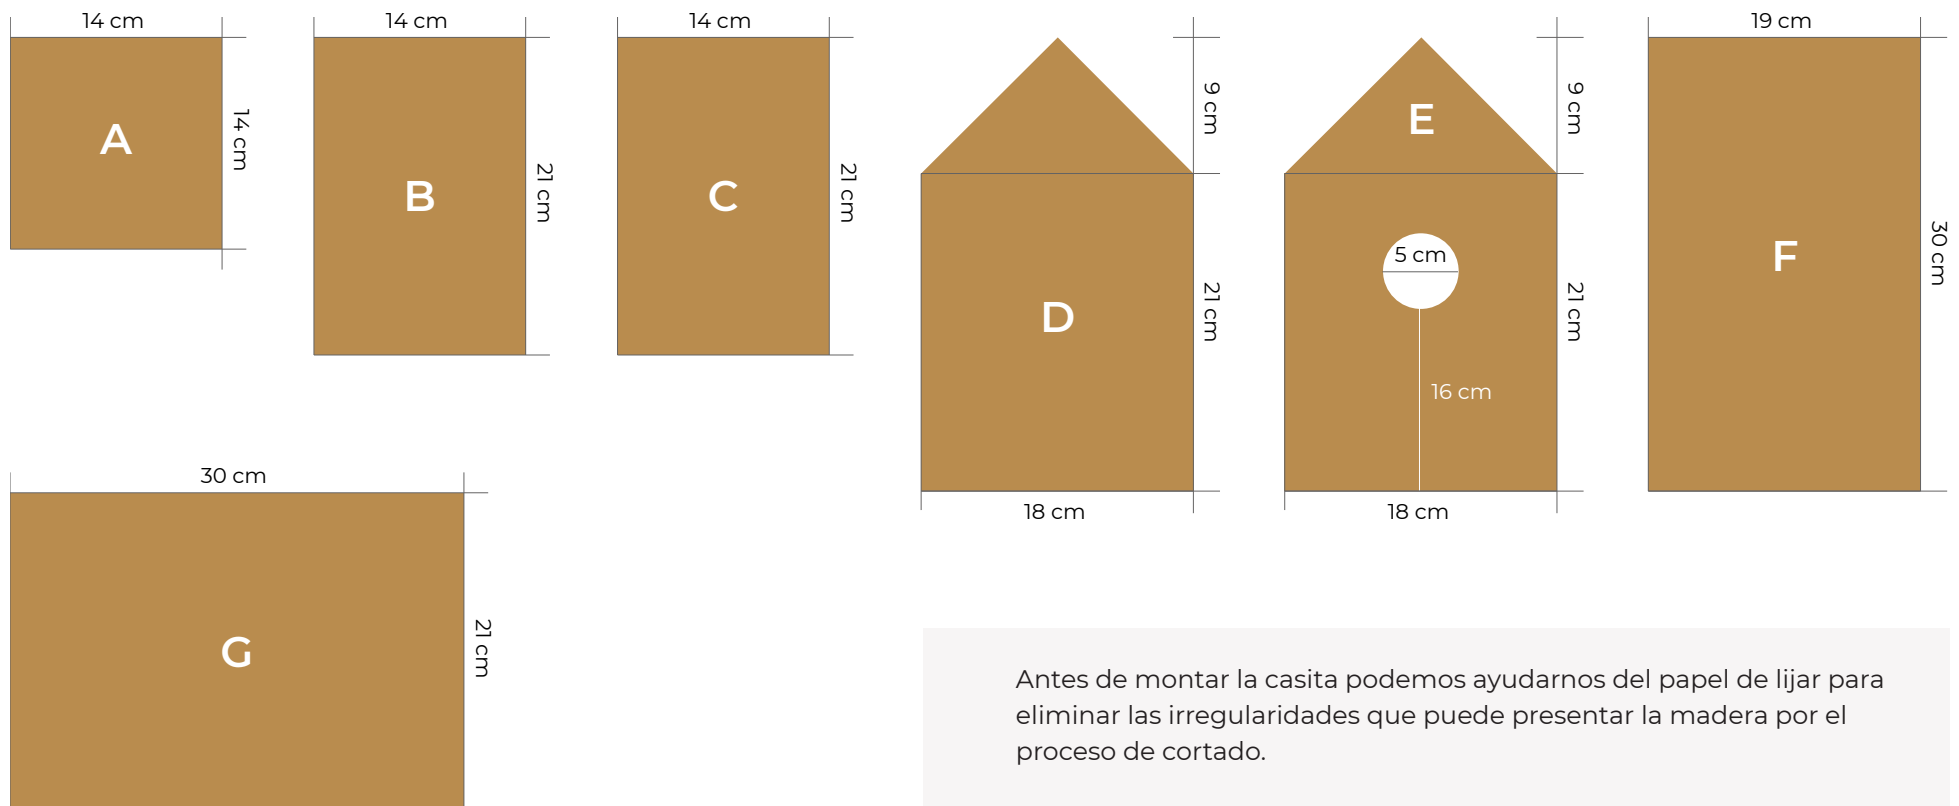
14 cm
A
14 cm

14 cm
B
21 cm

14 cm
C
21 cm

9 cm
D
21 cm
18 cm

E
9 cm
5 cm
16 cm
21 cm
18 cm

19 cm
F
30 cm

30 cm
G
21 cm

Antes de montar la casita podemos ayudarnos del papel de lijar para eliminar las irregularidades que puede presentar la madera por el proceso de cortado.